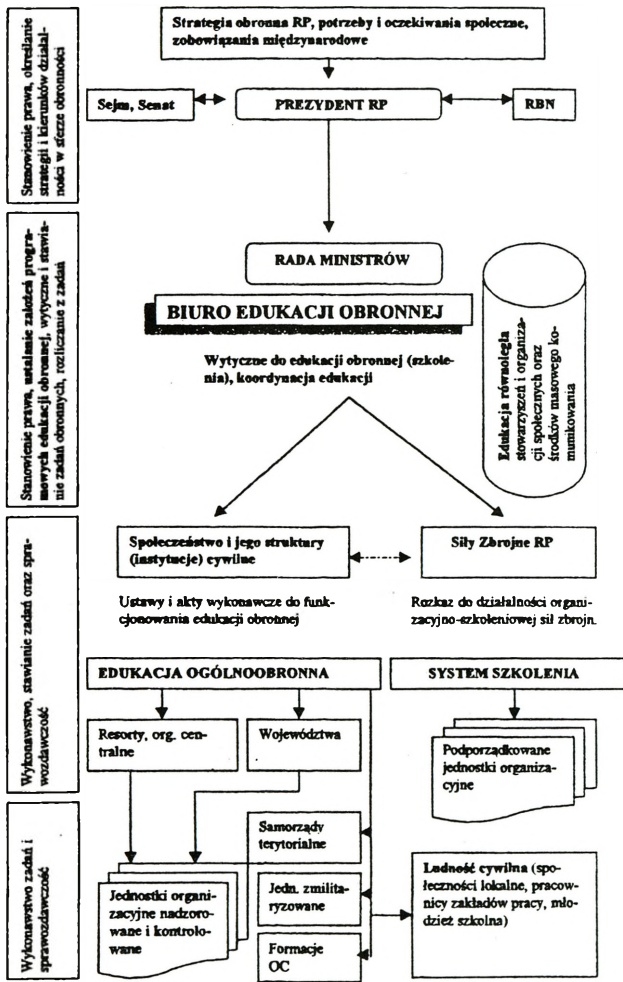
Stanowienie prawa, określanie strategii i kierunków działalności w sferze obronności

Strategia obronna RP, potrzeby i oczekiwania społeczne, zobowiązania międzynarodowe

Sejm, Senat

PREZYDENT RP

RBN

Stanowienie prawa, ustalanie założeń programowych edukacji obronnej, wytyczne i stawianie zadań obronnych, rozliczanie z zadań

RADA MINISTRÓW

BIURO EDUKACJI OBRONNEJ

Wytyczne do edukacji obronnej (szkolenia), koordynacja edukacji

Edukacja równoległa stowarzyszeń i organizacji społecznych środków masowego komunikowania

Wykonawstwo, stawianie zadań oraz sprawozdawczość

Społeczeństwo i jego struktury (instytucje) cywilne

Siły Zbrojne RP

Ustawy i akty wykonawcze do funkcjonowania edukacji obronnej

Rozkaz do działalności organizacyjno-szkoleniowej sił zbrojn.

EDUKACJA OGÓLNOOBRONNA

SYSTEM SZKOLENIA

Resorty, org. centralne

Województwa

Podporządkowane jednostki organizacyjne

Wykonawstwo zadań i sprawozdawczość

Samorządy terytorialne

Jednostki organizacyjne nadzorowane i kontrolowane

Jedn. zmilitaryzowane

Formacje OC

Ludność cywilna (społeczności lokalne, pracownicy zakładów pracy, młodzież szkolna)